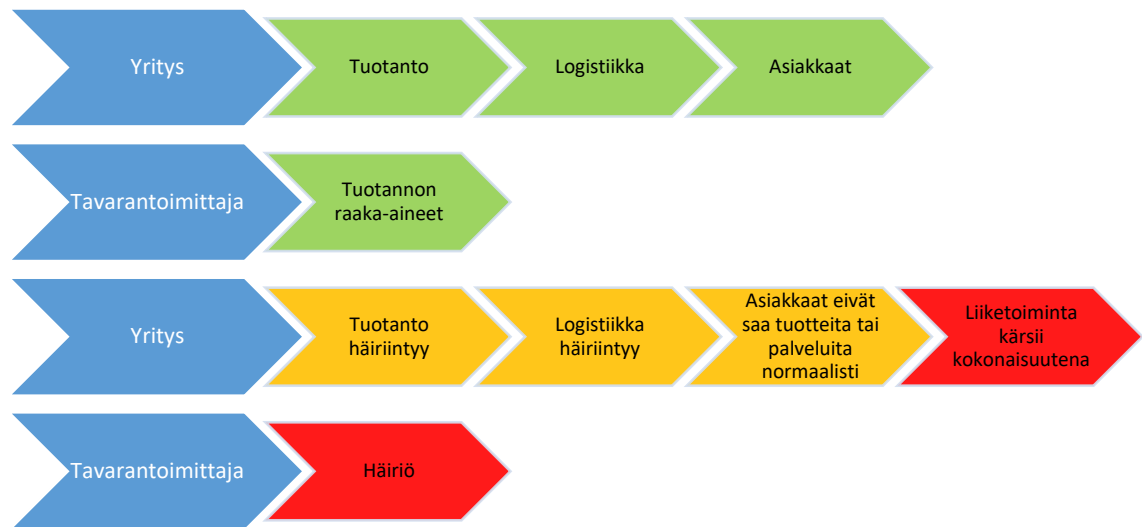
Yritys

Tuotanto

Logistiikka

Asiakkaat

Tavarantoimittaja

Tuotannon raaka-aineet

Yritys

Tuotanto häiriintyy

Logistiikka häiriintyy

Asiakkaat eivät saa tuotteita tai palveluita normaalisti

Liiketoiminta kärsii kokonaisuutena

Tavarantoimittaja

Häiriö